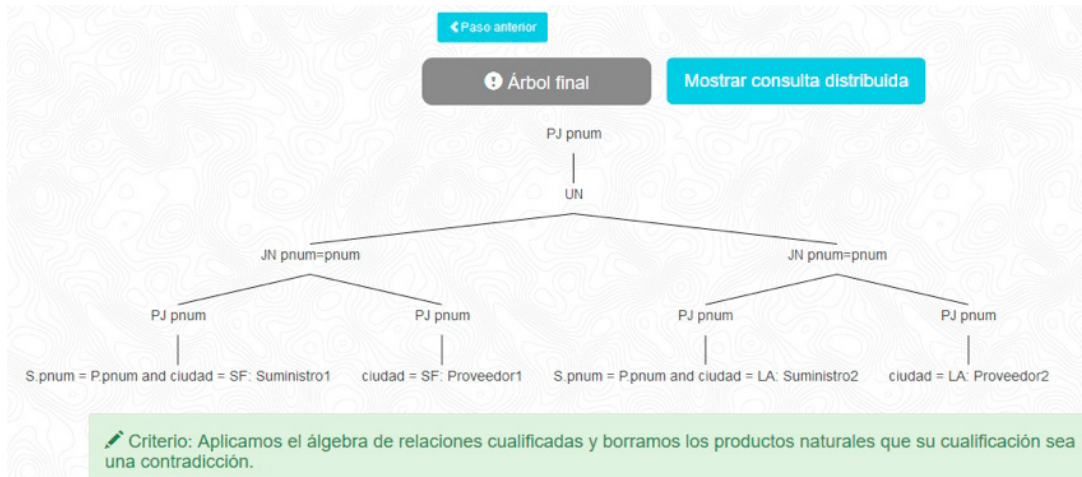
Paso anterior

Árbol final

Mostrar consulta distribuida

PJ pnum

UN

JN pnum=pnum

JN pnum=pnum

PJ pnum

PJ pnum

PJ pnum

PJ pnum

S.pnum = P.pnum and ciudad = SF: Suministro1

ciudad = SF: Proveedor1

S.pnum = P.pnum and ciudad = LA: Suministro2

ciudad = LA: Proveedor2

Criterio: Aplicamos el álgebra de relaciones cualificadas y borramos los productos naturales que su cualificación sea una contradicción.